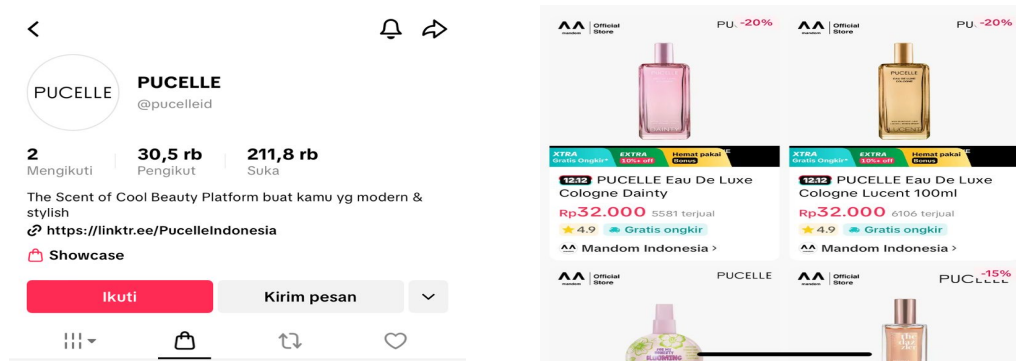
PUCELLE

PUCELLE
@pucelleid

2
Mengikuti

30,5 rb
Pengikut

211,8 rb
Suka

The Scent of Cool Beauty Platform buat kamu yg modern & stylish
https://linktr.ee/PucelleIndonesia

Showcase

Ikuti

Kirim pesan

Official Store
PU -20%

PUCELLE

XTRA Gratis Ongkir+
EXTRA 10% off
Hemat pakai Bonus

12.12 PUCELLE Eau De Luxe Cologne Dainty
Rp32.000 5581 terjual
4.9 Gratis ongkir
Mandom Indonesia >

Official Store
PU -20%

PUCELLE

XTRA Gratis Ongkir+
EXTRA 10% off
Hemat pakai Bonus

12.12 PUCELLE Eau De Luxe Cologne Lucent 100ml
Rp32.000 6106 terjual
4.9 Gratis ongkir
Mandom Indonesia >

Official Store
PUCELLE

BLOOMING

Official Store
PUCELLE -15%